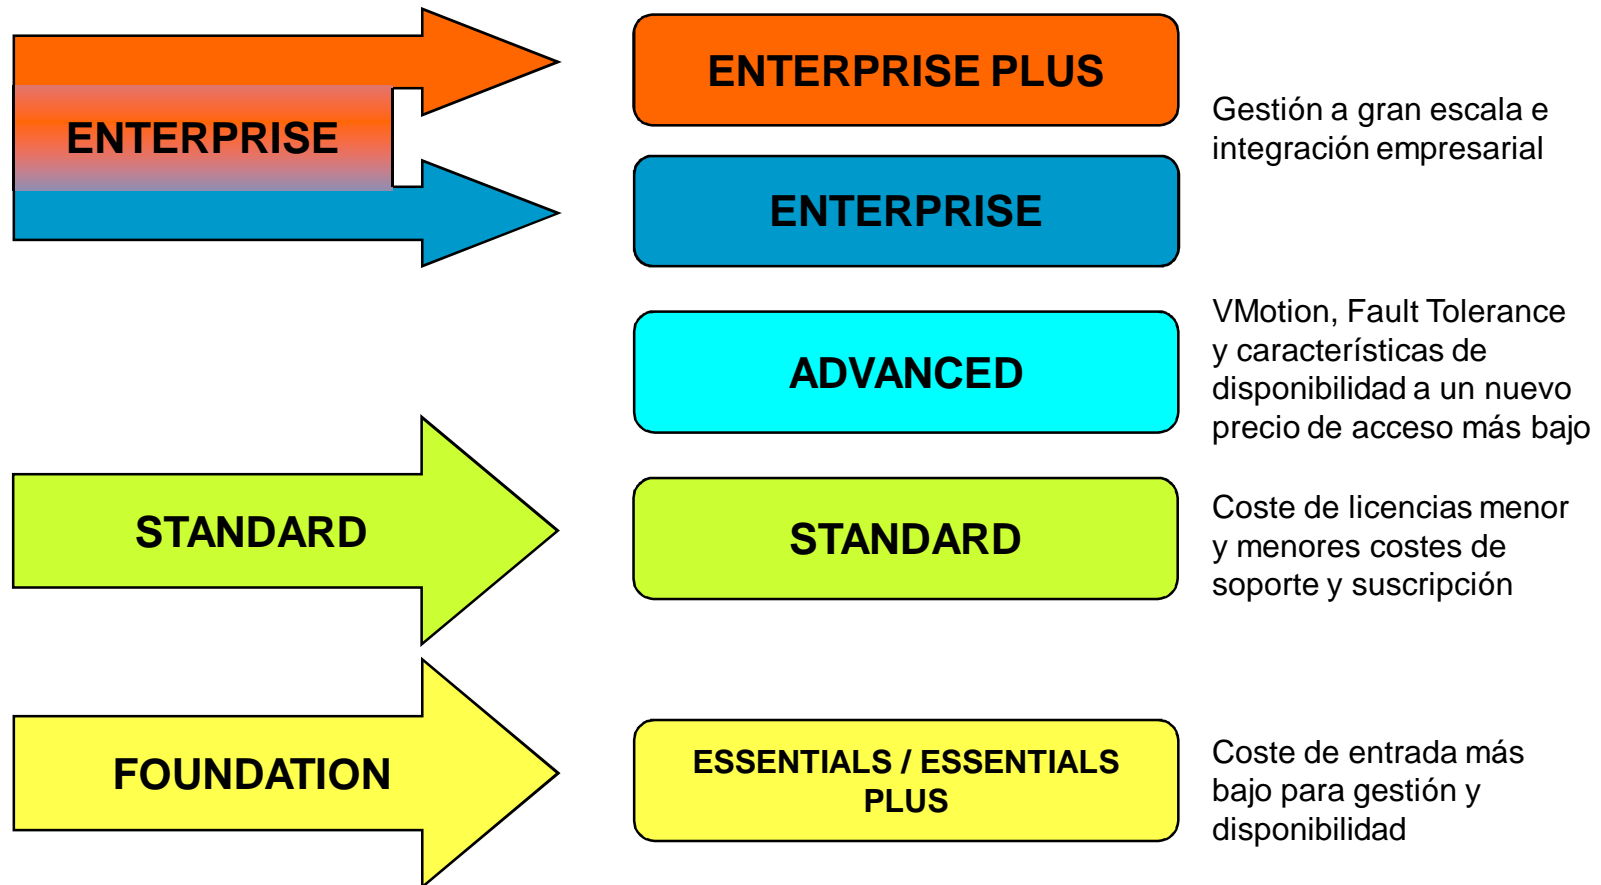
ENTERPRISE

ENTERPRISE PLUS

ENTERPRISE

Gestión a gran escala e integración empresarial

ADVANCED

VMotion, Fault Tolerance y características de disponibilidad a un nuevo precio de acceso más bajo

STANDARD

STANDARD

Coste de licencias menor y menores costes de soporte y suscripción

FOUNDATION

ESSENTIALS / ESSENTIALS PLUS

Coste de entrada más bajo para gestión y disponibilidad